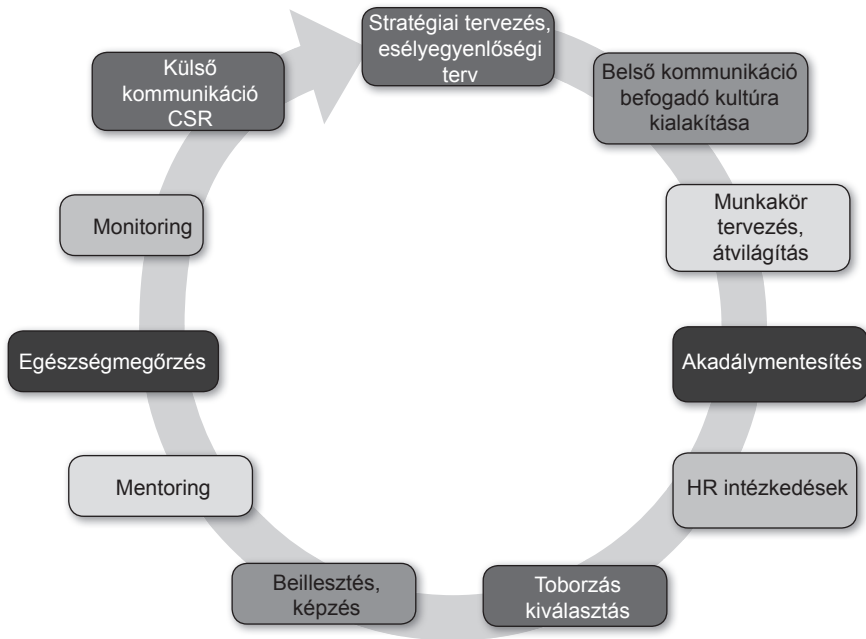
Stratégiai tervezés, esélyegyenlőségi terv

Belső kommunikáció befogadó kultúra kialakítása

Munkakör tervezés, átvilágítás

Akadálymentesítés

HR intézkedések

Toborzás kiválasztás

Beillesztés, képzés

Mentoring

Egészségmegőrzés

Monitoring

Külső kommunikáció CSR